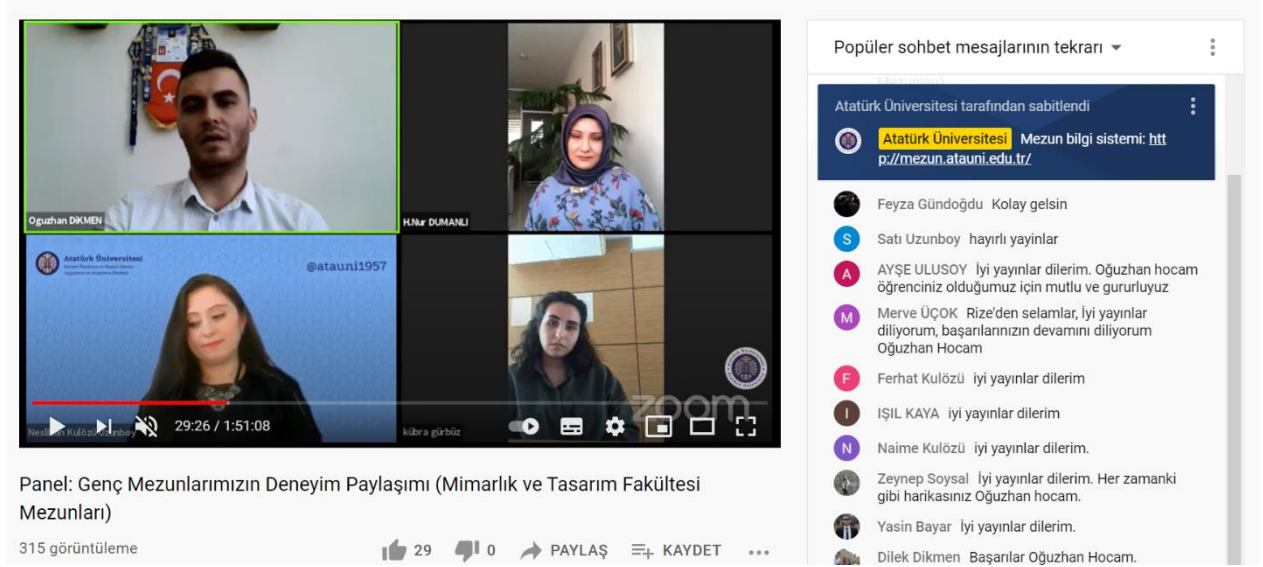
Oguzhan DİKMEN

H.Nur DUMANLI

Atatürk Üniversitesi

@atauni1957

Neslihan Kulözü Uzunboy

kübra gürbüz

zoom

29:26 / 1:51:08

Panel: Genç Mezunlarımızın Deneyim Paylaşımı (Mimarlık ve Tasarım Fakültesi Mezunları)

315 görüntüleme

29 0 PAYLAŞ KAYDET ...

Popüler sohbet mesajlarının tekrarı

Atatürk Üniversitesi tarafından sabitlendi

Atatürk Üniversitesi Mezun bilgi sistemi: http://mezun.atauni.edu.tr/

Feyza Gündoğdu Kolay gelsin

Satı Uzunboy hayırlı yayinlar

AYŞE ULUSOY İyi yayınlar dilerim. Oğuzhan hocam öğrenciniz olduğumuz için mutlu ve gururluyuz

Merve ÜÇOK Rize'den selamlar, İyi yayınlar diliyorum, başarılarınızın devamını diliyorum Oğuzhan Hocam

Ferhat Kulözü iyi yayınlar dilerim

IŞIL KAYA iyi yayınlar dilerim

Naime Kulözü iyi yayınlar dilerim.

Zeynep Soysal İyi yayınlar dilerim. Her zamanki gibi harikasınız Oğuzhan hocam.

Yasin Bayar İyi yayınlar dilerim.

Dilek Dikmen Başarılar Oğuzhan Hocam.